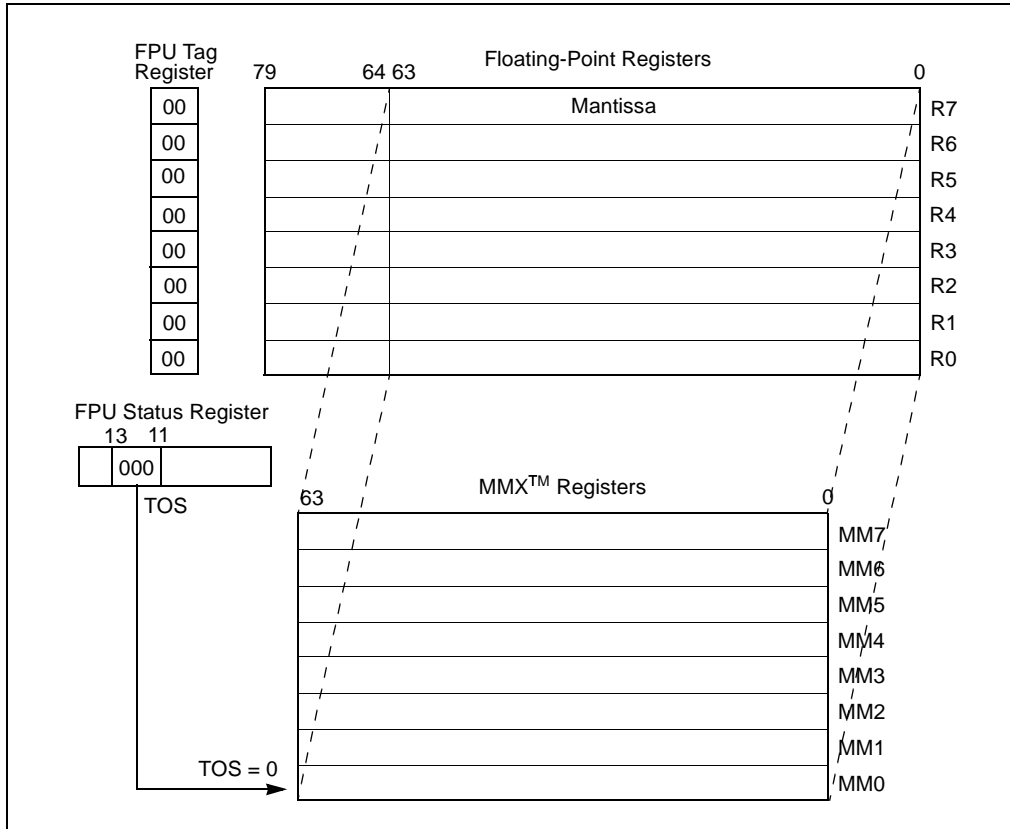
FPU Tag Register

79 64 63 Floating-Point Registers 0

| 00 |
|---|
| 00 |
| 00 |
| 00 |
| 00 |
| 00 |
| 00 |
| 00 |

Mantissa

R7
R6
R5
R4
R3
R2
R1
R0

FPU Status Register
13 11
000
TOS

63 MMX$^{TM}$ Registers 0

MM7
MM6
MM5
MM4
MM3
MM2
MM1
MM0

TOS = 0